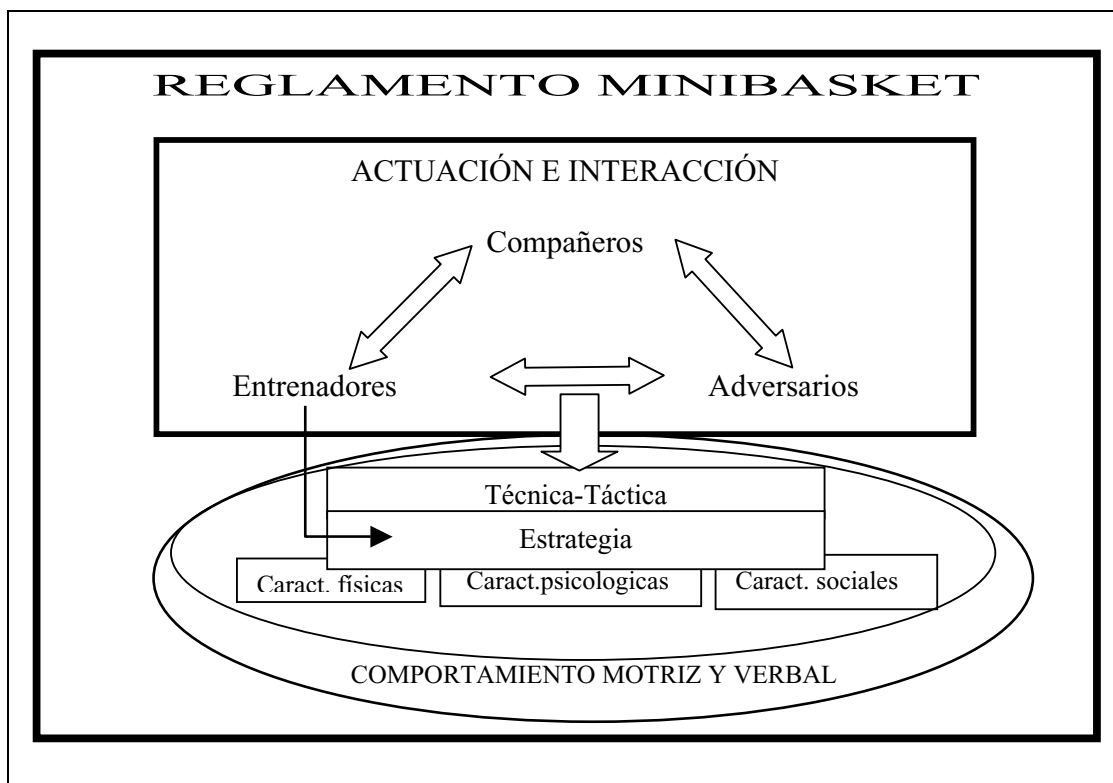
REGLAMENTO MINIBASKET

ACTUACIÓN E INTERACCIÓN

Compañeros

Entrenadores

Adversarios

Técnica-Táctica

Estrategia

Caract. físicas

Caract.psicologicas

Caract. sociales

COMPORTAMIENTO MOTRIZ Y VERBAL